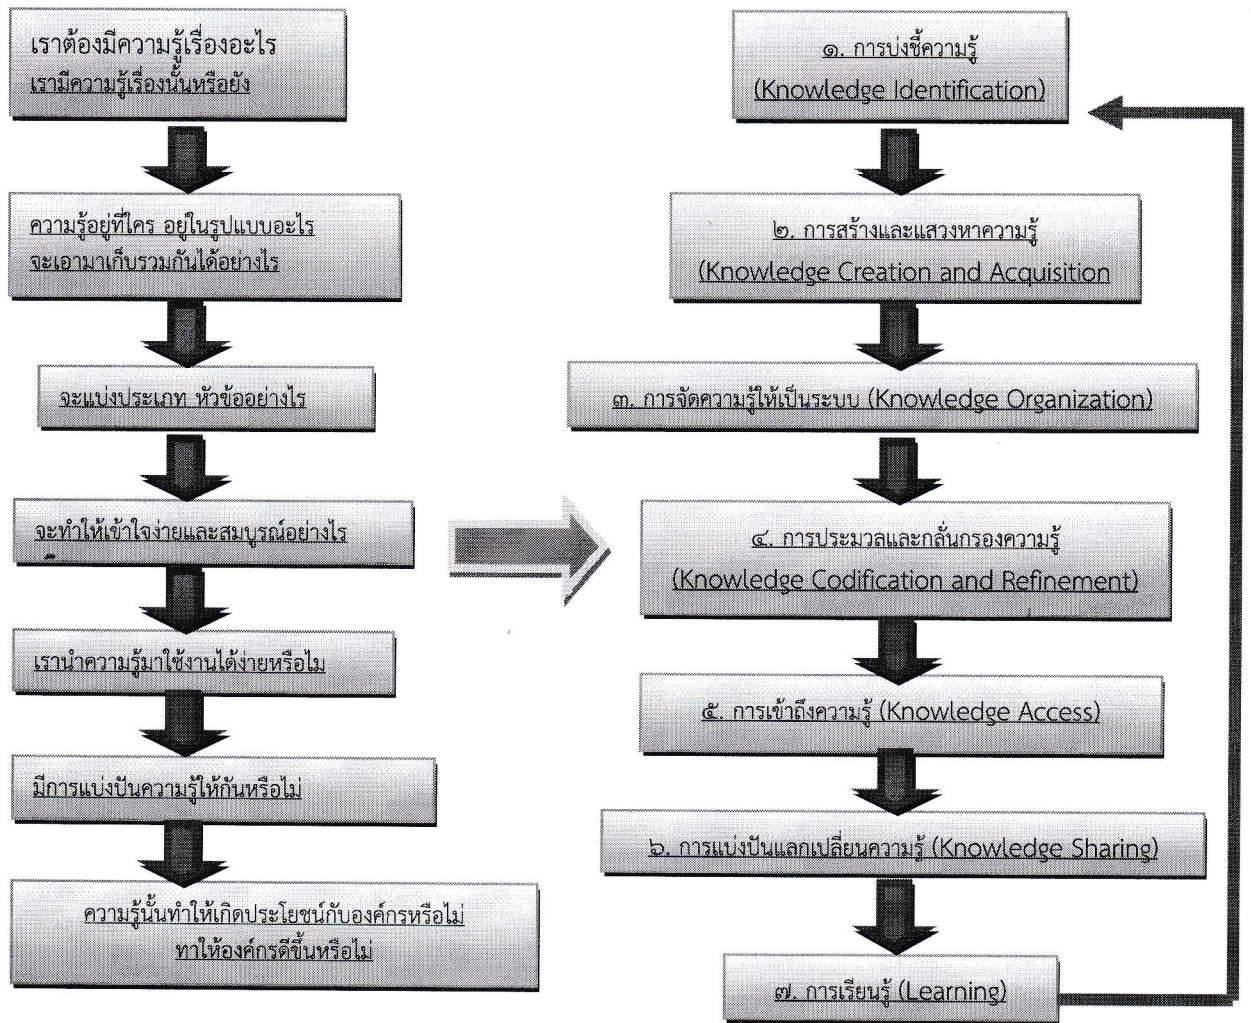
เราต้องมีความรู้เรื่องอะไร
เรามีความรู้เรื่องนั้นหรือยัง

ความรู้อยู่ที่ใคร อยู่ในรูปแบบอะไร
จะเอามาเก็บรวมกันได้อย่างไร

จะแบ่งประเภท หัวข้ออย่างไร

จะทำให้เข้าใจง่ายและสมบูรณ์อย่างไร

เรานำความรู้มาใช้งานได้ง่ายหรือไม่

มีการแบ่งปันความรู้ให้กันหรือไม่

ความรู้นั้นทำให้เกิดประโยชน์กับองค์กรหรือไม่
ทำให้องค์กรดีขึ้นหรือไม่

๑. การบ่งชี้ความรู้
(Knowledge Identification)

๒. การสร้างและแสวงหาความรู้
(Knowledge Creation and Acquisition

๓. การจัดความรู้ให้เป็นระบบ (Knowledge Organization)

๔. การประมวลและกลั่นกรองความรู้
(Knowledge Codification and Refinement)

๕. การเข้าถึงความรู้ (Knowledge Access)

๖. การแบ่งปันแลกเปลี่ยนความรู้ (Knowledge Sharing)

๗. การเรียนรู้ (Learning)